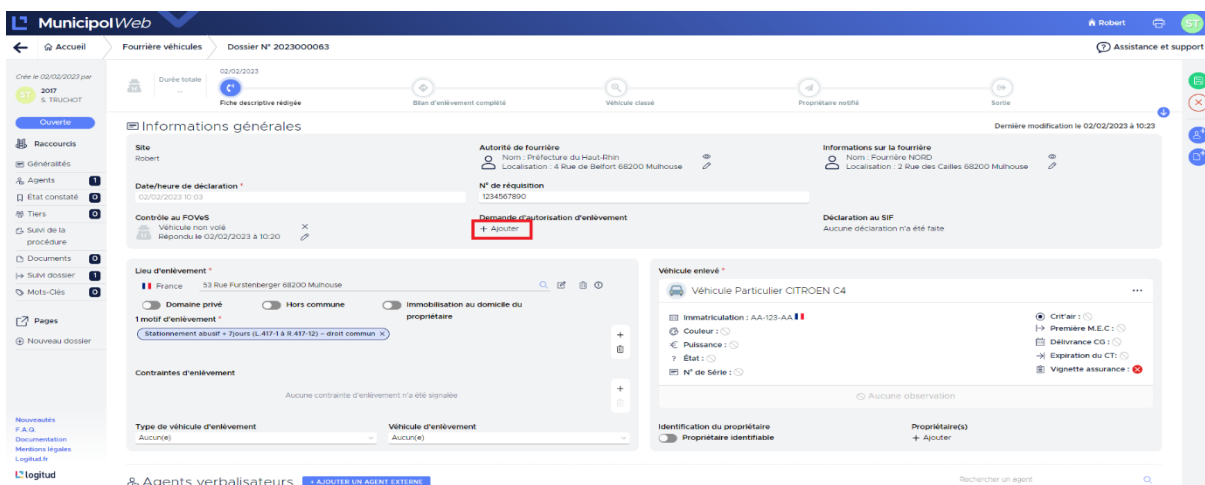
MunicipolWeb

Robert ST

← Accueil Fourrière véhicules Dossier N° 2023000063

Assistance et support

Créé le 02/02/2023 par
2017
S. TRUCHOT

Ouverte

Raccourcis
Généralités
Agents 1
État constaté 0
Tiers 0
Suivi de la procédure
Documents 0
Suivi dossier 1
Mots-Clés 0

Pages
Nouveau dossier

Nouveautés
F.A.Q.
Documentation
Mentions légales
Logitud.fr

Logitud

Durée totale
...

02/02/2023
Fiche descriptive rédigée
Bilan d'enlèvement complété
Véhicule classé
Propriétaire notifié
Sortie

Informations générales

Dernière modification le 02/02/2023 à 10:23

Site
Robert

Autorité de fourrière
Nom : Préfecture du Haut-Rhin
Localisation : 4 Rue de Belfort 68200 Mulhouse

Informations sur la fourrière
Nom : Fourrière NORD
Localisation : 2 Rue des Cailles 68200 Mulhouse

Date/heure de déclaration *
02/02/2023 10:03

N° de réquisition
1234567890

Contrôle au FOVeS
Véhicule non volé
Répondu le 02/02/2023 à 10:20

Demande d'autorisation d'enlèvement
+ Ajouter

Déclaration au SIF
Aucune déclaration n'a été faite

Lieu d'enlèvement *
France 53 Rue Furstenberger 68200 Mulhouse

Domaine privé
Hors commune
Immobilisation au domicile du propriétaire

1 motif d'enlèvement *
Stationnement abusif + 7jours (L.417-1 à R.417-12) – droit commun ×

Contraintes d'enlèvement
Aucune contrainte d'enlèvement n'a été signalée

Type de véhicule d'enlèvement
Aucun(e)

Véhicule d'enlèvement
Aucun(e)

Véhicule enlevé *
Véhicule Particulier CITROEN C4

Immatriculation : AA-123-AA
Couleur :
Puissance :
État :
N° de Série :

Crit'air :
Première M.E.C :
Délivrance CG :
Expiration du CT :
Vignette assurance :

Aucune observation

Identification du propriétaire
Propriétaire identifiable

Propriétaire(s)
+ Ajouter

Agents verbalisateurs + AJOUTER UN AGENT EXTERNE

Rechercher un agent